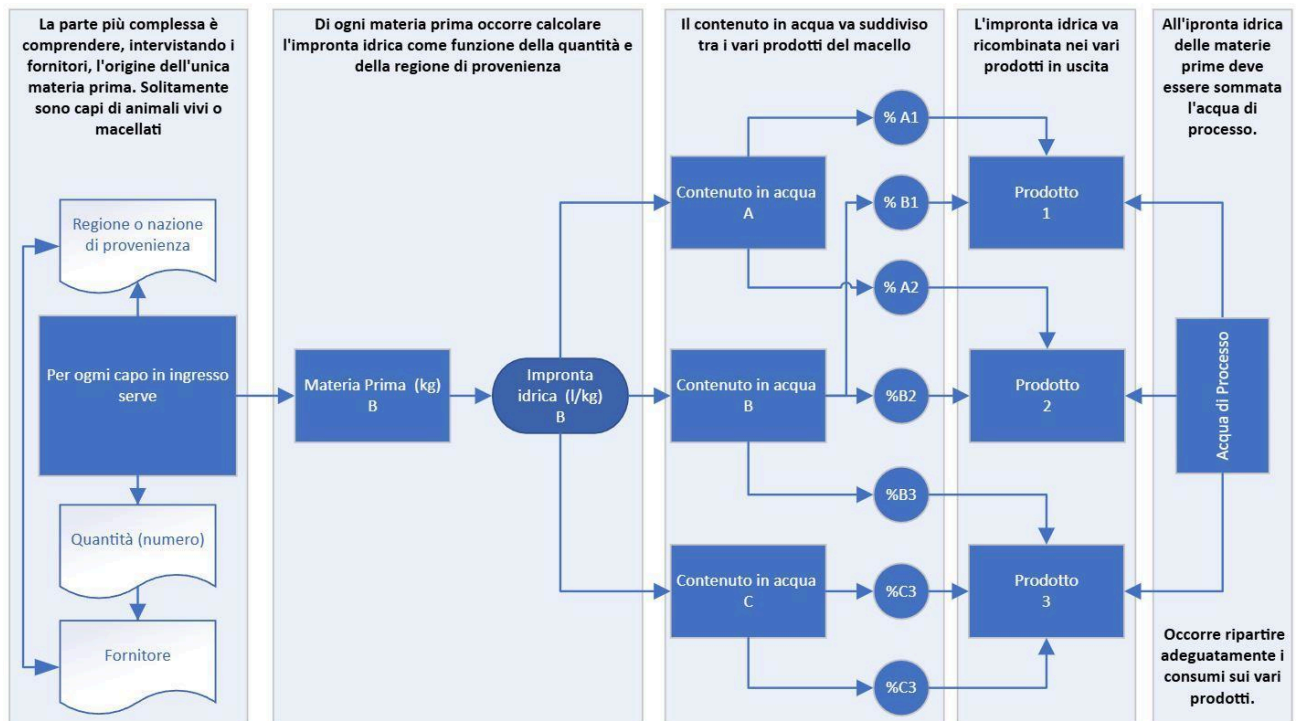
La parte più complessa è comprendere, intervistando i fornitori, l'origine dell'unica materia prima. Solitamente sono capi di animali vivi o macellati

Regione o nazione di provenienza

Per ogmi capo in ingresso serve

Quantità (numero)

Fornitore

Di ogni materia prima occorre calcolare l'impronta idrica come funzione della quantità e della regione di provenienza

Materia Prima (kg) B

Impronta idrica (l/kg) B

Il contenuto in acqua va suddiviso tra i vari prodotti del macello

Contenuto in acqua A

Contenuto in acqua B

Contenuto in acqua C

% A1

% B1

% A2

%B2

%B3

%C3

%C3

L'impronta idrica va ricombinata nei vari prodotti in uscita

Prodotto 1

Prodotto 2

Prodotto 3

All'ipronta idrica delle materie prime deve essere sommata l'acqua di processo.

Acqua di Processo

Occorre ripartire adeguatamente i consumi sui vari prodotti.